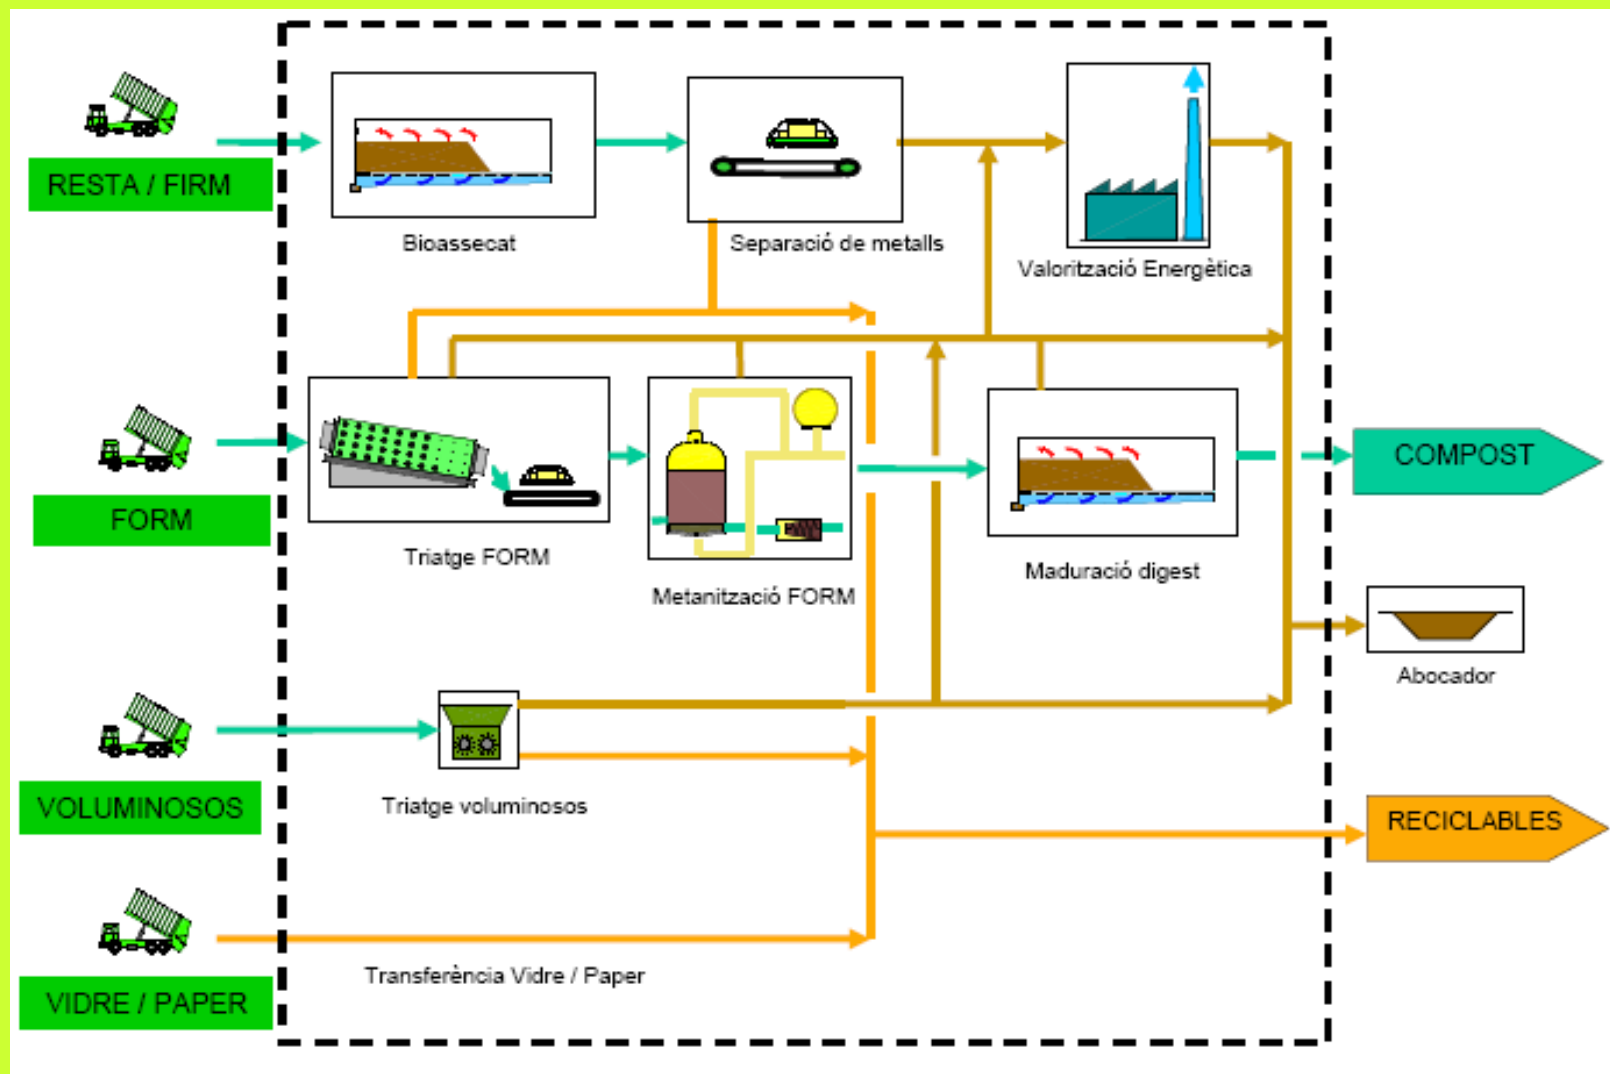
RESTA / FIRM

Bioassecat

Separació de metalls

Valorització Energètica

FORM

Triatge FORM

Metanització FORM

Maduració digest

COMPOST

Abocador

VOLUMINOSOS

Triatge voluminosos

RECICLABLES

VIDRE / PAPER

Transferència Vidre / Paper